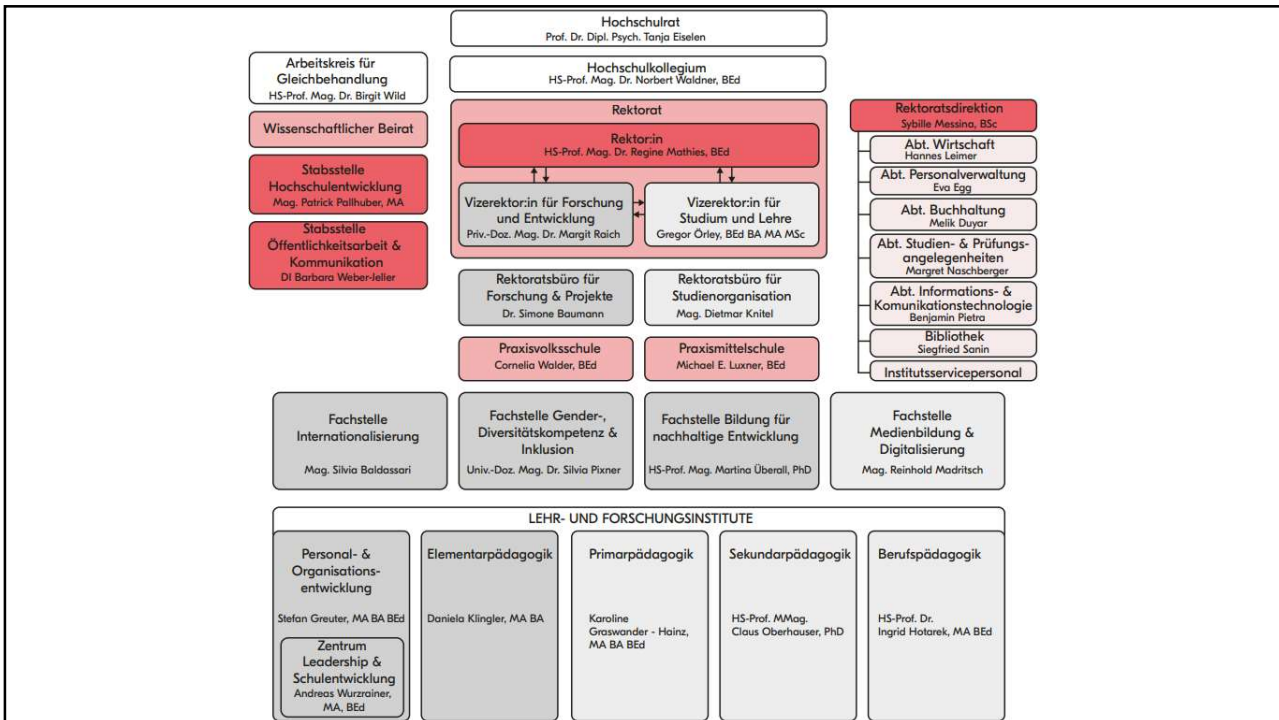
Hochschulrat
Prof. Dr. Dipl. Psych. Tanja Eiselen

Arbeitskreis für Gleichbehandlung
HS-Prof. Mag. Dr. Birgit Wild

Hochschulkollegium
HS-Prof. Mag. Dr. Norbert Waldner, BEd

Rektorat

Wissenschaftlicher Beirat

Stabsstelle Hochschulentwicklung
Mag. Patrick Pallhuber, MA

Stabsstelle Öffentlichkeitsarbeit & Kommunikation
DI Barbara Weber-Jeller

Rektor:in
HS-Prof. Mag. Dr. Regine Mathies, BEd

Vizerektor:in für Forschung und Entwicklung
Priv.-Doz. Mag. Dr. Margit Raich

Vizerektor:in für Studium und Lehre
Gregor Örley, BEd BA MA MSc

Rektoratsbüro für Forschung & Projekte
Dr. Simone Baumann

Rektoratsbüro für Studienorganisation
Mag. Dietmar Knitel

Praxisvolksschule
Cornelia Walder, BEd

Praxismittelschule
Michael E. Luxner, BEd

Rektoratsdirektion
Sybille Messina, BSc

Abt. Wirtschaft
Hannes Leimer

Abt. Personalverwaltung
Eva Egg

Abt. Buchhaltung
Melik Duyar

Abt. Studien- & Prüfungsangelegenheiten
Margret Naschberger

Abt. Informations- & Komunikationstechnologie
Benjamin Pietra

Bibliothek
Siegfried Sanin

Institutsservicepersonal

Fachstelle Internationalisierung
Mag. Silvia Baldassari

Fachstelle Gender-, Diversitätskompetenz & Inklusion
Univ.-Doz. Mag. Dr. Silvia Pixner

Fachstelle Bildung für nachhaltige Entwicklung
HS-Prof. Mag. Martina Überall, PhD

Fachstelle Medienbildung & Digitalisierung
Mag. Reinhold Madritsch

LEHR- UND FORSCHUNGSINSTITUTE

Personal- & Organisationsentwicklung
Stefan Greuter, MA BA BEd

Zentrum Leadership & Schulentwicklung
Andreas Wurzrainer, MA, BEd

Elementarpädagogik
Daniela Klingler, MA BA

Primarpädagogik
Karoline Graswander - Hainz, MA BA BEd

Sekundarpädagogik
HS-Prof. MMag. Claus Oberhauser, PhD

Berufspädagogik
HS-Prof. Dr. Ingrid Hotarek, MA BEd